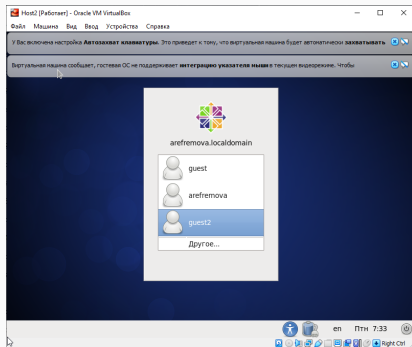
Host2 [Работает] - Oracle VM VirtualBox

Файл Машина Вид Ввод Устройства Справка

У Вас включена настройка **Автозахват клавиатуры**. Это приведет к тому, что виртуальная машина будет автоматически **захватывать**

Виртуальная машина сообщает, гостевая ОС не поддерживает **интеграцию указателя мыши** в текущем видеорежиме. Чтобы

arefremova.localdomain

guest

arefremova

guest2

Другое...

en Птн 7:33

Right Ctrl